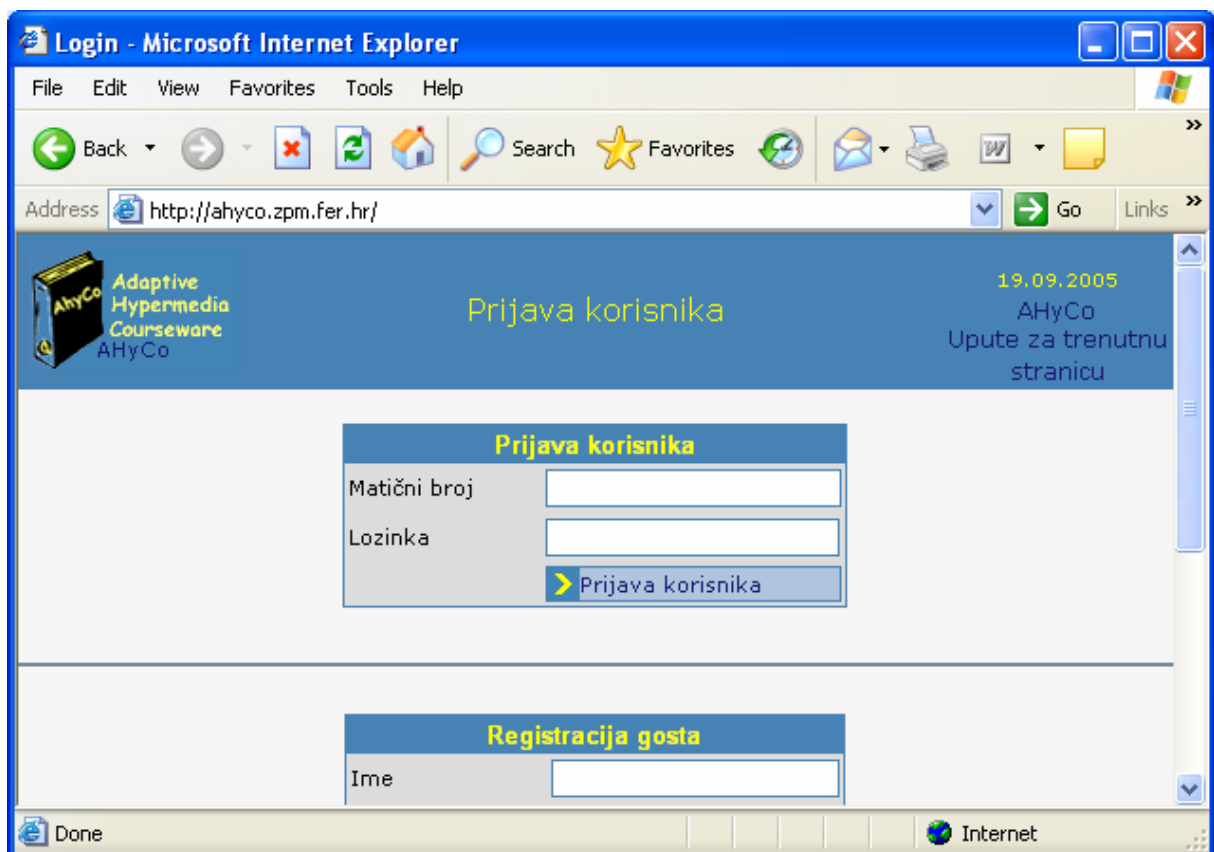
Login - Microsoft Internet Explorer

File Edit View Favorites Tools Help

Back Search Favorites

Address http://ahyco.zpm.fer.hr/ Go Links

AhyCo
Adaptive Hypermedia Courseware
AHyCo

Prijava korisnika

19.09.2005
AHyCo
Upute za trenutnu stranicu

Prijava korisnika

Matični broj

Lozinka

Prijava korisnika

Registracija gosta

Ime

Done Internet